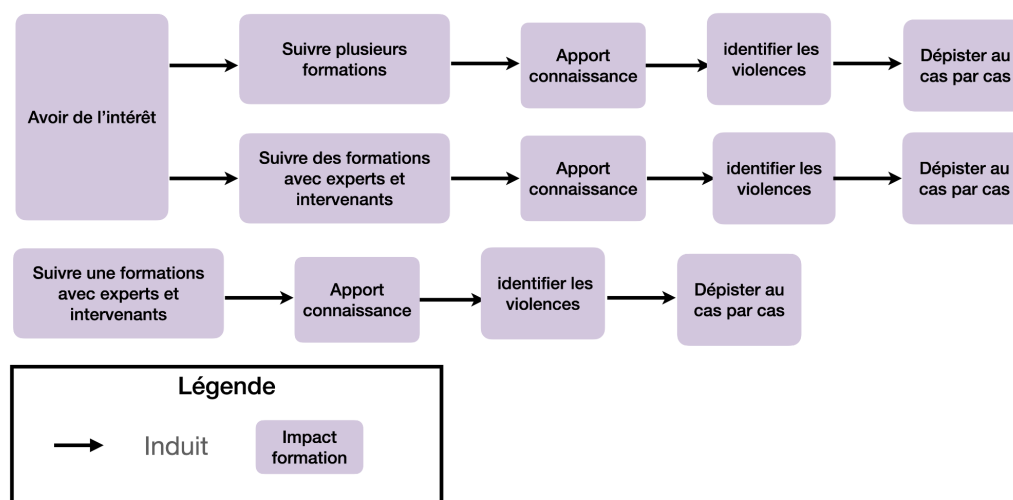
Avoir de l'intérêt

Suivre plusieurs formations

Apport connaissance

identifier les violences

Dépister au cas par cas

Suivre des formations avec experts et intervenants

Apport connaissance

identifier les violences

Dépister au cas par cas

Suivre une formations avec experts et intervenants

Apport connaissance

identifier les violences

Dépister au cas par cas

Légende

Induit

Impact formation